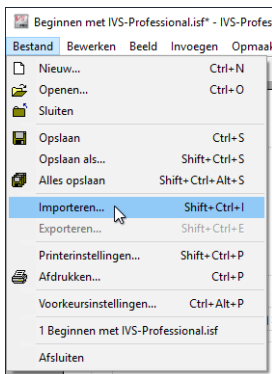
Beginnen met IVS-Professional.isf* - IVS-Profes

Bestand Bewerken Beeld Invoegen Opmaak

Nieuw... Ctrl+N
Openen... Ctrl+O
Sluiten

Opslaan Ctrl+S
Opslaan als... Shift+Ctrl+S
Alles opslaan Shift+Ctrl+Alt+S

Importeren... Shift+Ctrl+I
Exporteren... Shift+Ctrl+E

Printerinstellingen... Shift+Ctrl+P
Afdrukken... Ctrl+P

Voorkeursinstellingen... Ctrl+Alt+P

1 Beginnen met IVS-Professional.isf

Afsluiten